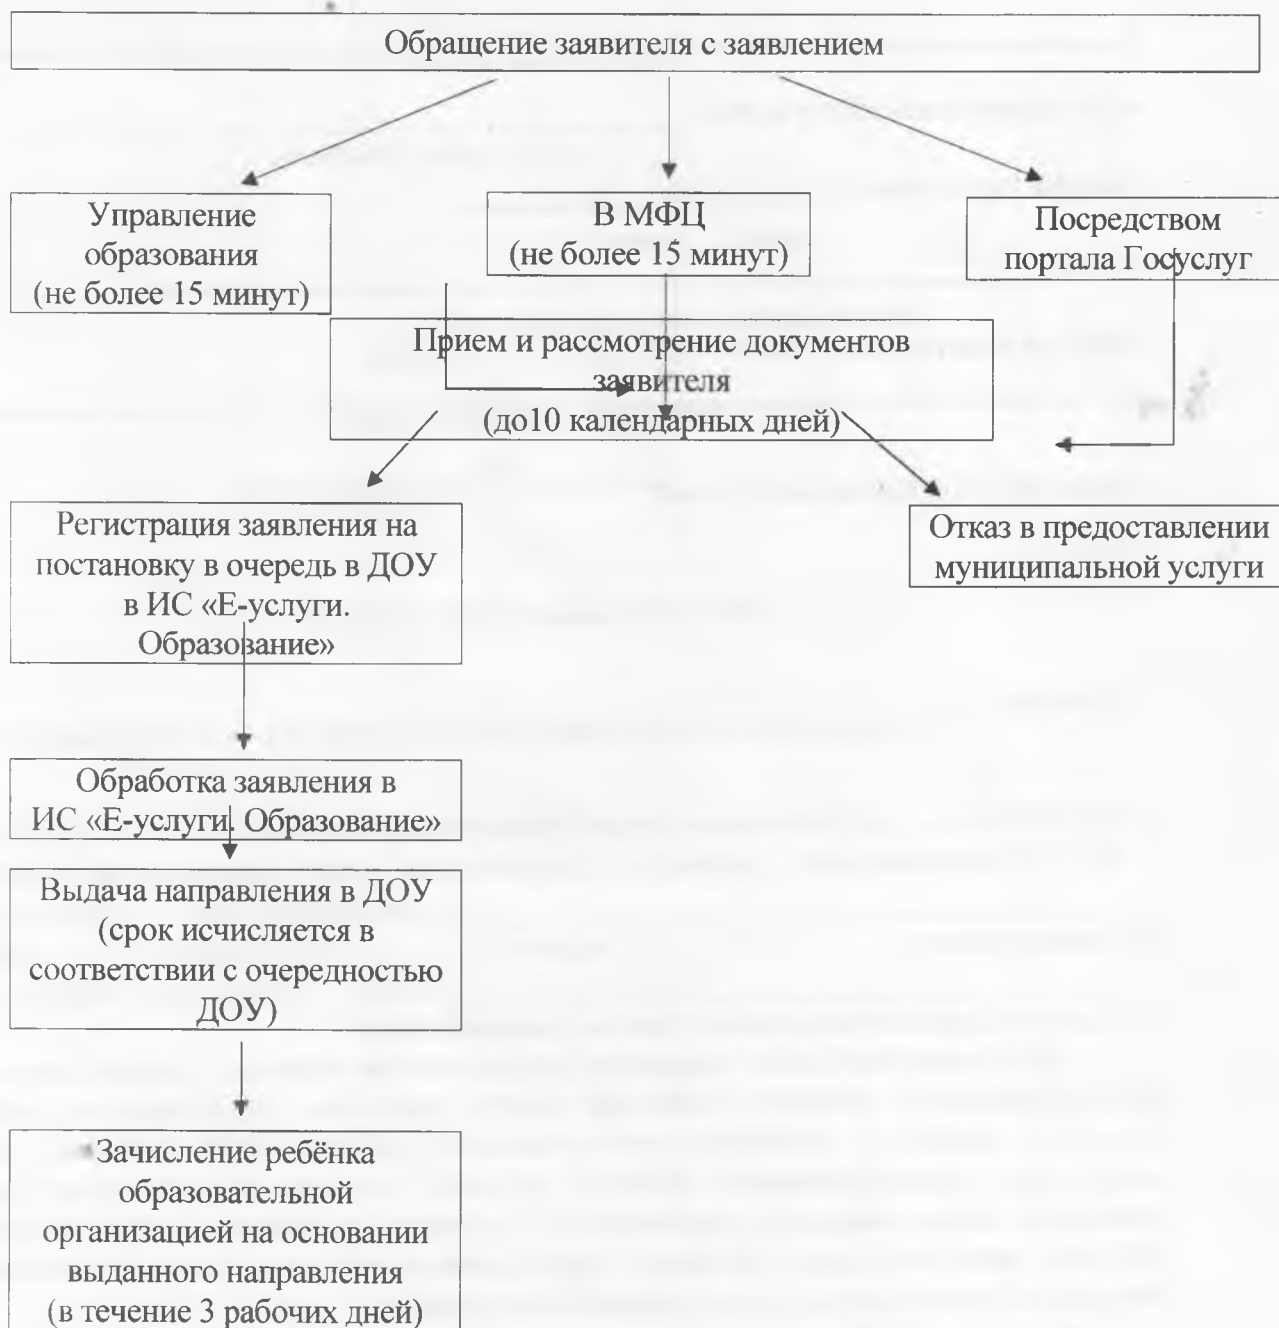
Обращение заявителя с заявлением

Управление образования (не более 15 минут)

В МФЦ (не более 15 минут)

Посредством портала Госуслуг

Прием и рассмотрение документов заявителя (до10 календарных дней)

Регистрация заявления на постановку в очередь в ДОУ в ИС «Е-услуги. Образование»

Отказ в предоставлении муниципальной услуги

Обработка заявления в ИС «Е-услуги. Образование»

Выдача направления в ДОУ (срок исчисляется в соответствии с очередностью ДОУ)

Зачисление ребёнка образовательной организацией на основании выданного направления (в течение 3 рабочих дней)